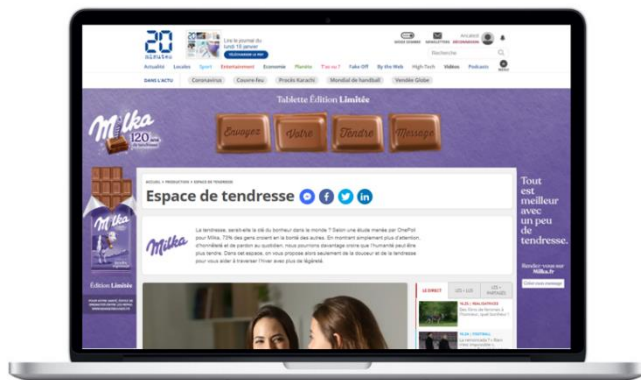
20 MINUTES

Lire le journal du lundi 18 janvier

Actualité Locales Sport Entertainment Economie Planète T'as vu? Fake Off By the Web High-Tech Vidéos Podcasts

DANS L'ACTU Coronavirus Couvre-feu Procès Karachi Mondial de handball Vendée Globe

Recherche

Milka 120 ans

Tablette Édition Limitée

Envoyez Votre Tendre Message

ACCUEIL > PRODUCTION > ESPACE DE TENDRESSE

Espace de tendresse

Milka

La tendresse, serait-elle la clé du bonheur dans le monde ? Selon une étude menée par OnePoll pour Milka, 73% des gens croient en la bonté des autres. En montrant simplement plus d'attention, d'humilité et de pardon au quotidien, nous pourrions davantage croire que l'humanité peut être plus tendre. Dans cet espace, on vous propose alors seulement de la douceur et de la tendresse pour vous aider à traverser l'hiver avec plus de légèreté.

Tout est meilleur avec un peu de tendresse.

Rendez-vous sur Milka.fr

Édition Limitée

EN DIRECT